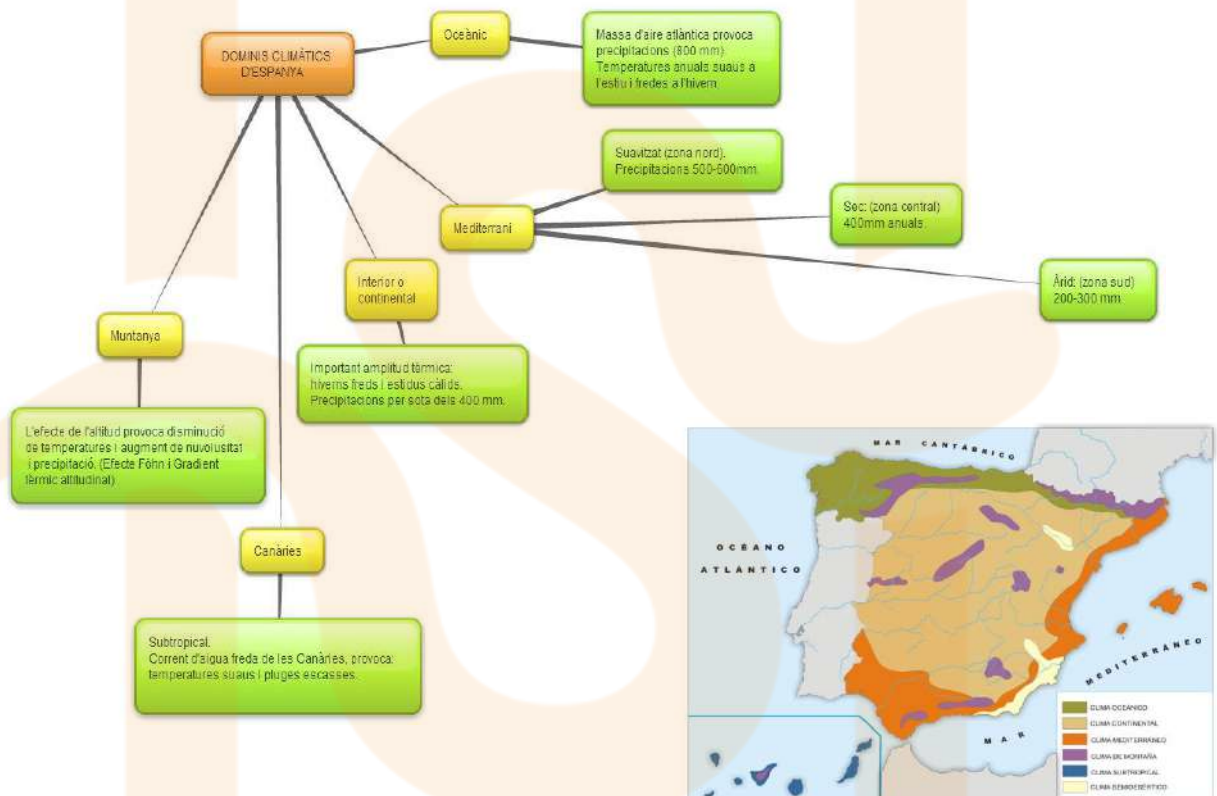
DOMINIS CLIMÀTICS D'ESPANYA

Oceànic

Massa d'aire atlàntica provoca precipitacions (800 mm). Temperatures anuals suaus a l'estiu i fredes a l'hivern.

Mediterrani

Suavitzat (zona nord). Precipitacions 500-600mm.

Sec: (zona central) 400mm anuals.

Àrid: (zona sud) 200-300 mm.

Interior o continental

Important amplitud tèrmica: hiverns freds i estius càlids. Precipitacions per sota dels 400 mm.

Muntanya

L'efecte de l'altitud provoca disminució de temperatures i augment de nuvolositat i precipitació. (Efecte Föhn i Gradient tèrmic altitudinal)

Canàries

Subtropical. Corrent d'aigua freda de les Canàries, provoca: temperatures suaus i pluges escasses.

MAR CANTÁBRICO

OCÉANO ATLÁNTICO

MEDITERRÁNEO

MAR

CLIMA OCEÁNICO
CLIMA CONTINENTAL
CLIMA MEDITERRÁNEO
CLIMA DE MONTAÑA
CLIMA SUBTROPICAL
CLIMA SEMIDESÉRTICO